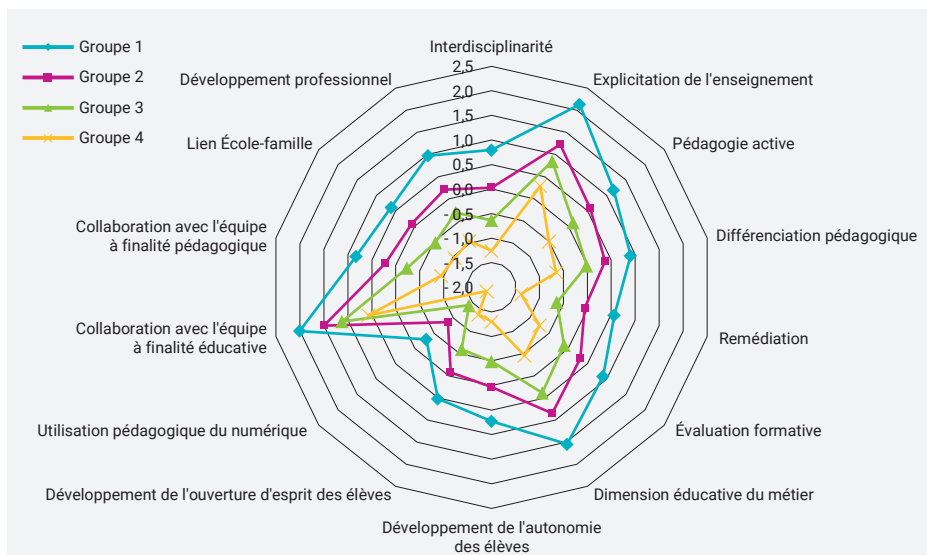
Groupe 1
Groupe 2
Groupe 3
Groupe 4

Interdisciplinarité
Explicitation de l'enseignement
Pédagogie active
Différenciation pédagogique
Remédiation
Évaluation formative
Dimension éducative du métier
Développement de l'autonomie des élèves
Développement de l'ouverture d'esprit des élèves
Utilisation pédagogique du numérique
Collaboration avec l'équipe à finalité éducative
Collaboration avec l'équipe à finalité pédagogique
Lien École-famille
Développement professionnel

2,5
2,0
1,5
1,0
0,5
0,0
-0,5
-1,0
-1,5
-2,0